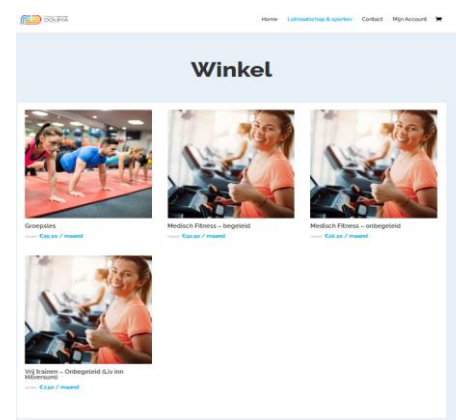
DOUMA

Home Lidmaatschap & sporten Contact Mijn Account

Winkel

Groepsles
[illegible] €29,00 / maand

Medisch Fitness – begeleid
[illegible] €52,50 / maand

Medisch Fitness – onbegeleid
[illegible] €26,25 / maand

Vrij trainen – Onbegeleid (Liv inn Hilversum)
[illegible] €7,50 / maand